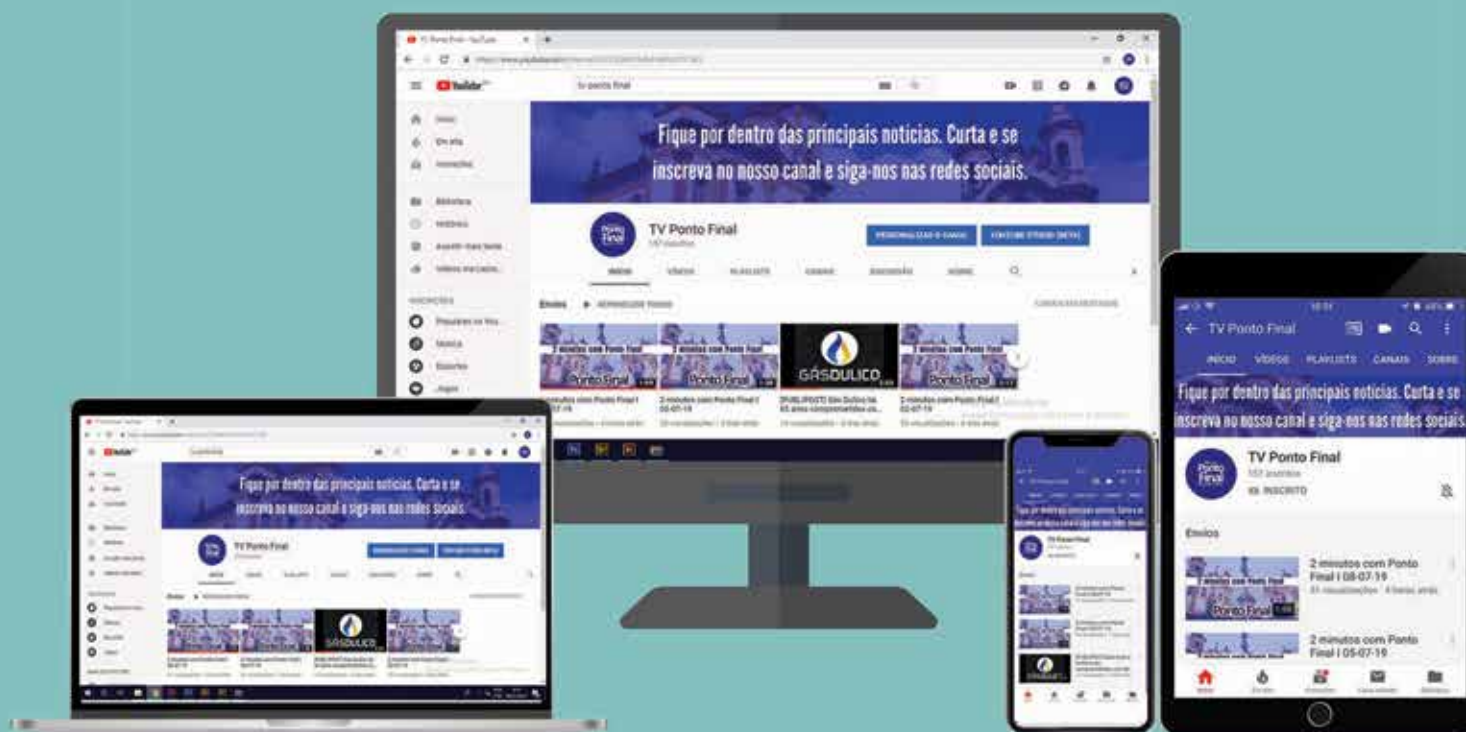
YouTube

tv ponto final

Início

Em alta

Inscrições

Biblioteca

Histórico

Assistir mais tarde

Vídeos marcados

INSCRIÇÕES

Populares no You...

Música

Esportes

Jogos

Fique por dentro das principais notícias. Curta e se inscreva no nosso canal e siga-nos nas redes sociais.

TV Ponto Final

157 inscritos

PERSONALIZAR O CANAL

YOUTUBE STUDIO (BETA)

INÍCIO

VÍDEOS

PLAYLISTS

CANAIS

DISCUSSÃO

SOBRE

Envios

REPRODUZIR TODOS

2 minutos com Ponto Final

Ponto Final

GÁSDULICO

2 minutos com Ponto Final | 05-07-19

2 minutos com Ponto Final | 03-07-19

[PUBLIPOST] Gás Dulico há 65 anos acompanhando os...

2 minutos com Ponto Final | 02-07-19

TV Ponto Final

INÍCIO

VÍDEOS

PLAYLISTS

CANAIS

SOBRE

Fique por dentro das principais notícias. Curta e se inscreva no nosso canal e siga-nos nas redes sociais.

TV Ponto Final

157 inscritos

INSCRITO

Envios

2 minutos com Ponto Final | 08-07-19

51 visualizações · 4 horas atrás

2 minutos com Ponto Final | 05-07-19

Início

Em alta

Inscrições

Caixa de entrada

Biblioteca